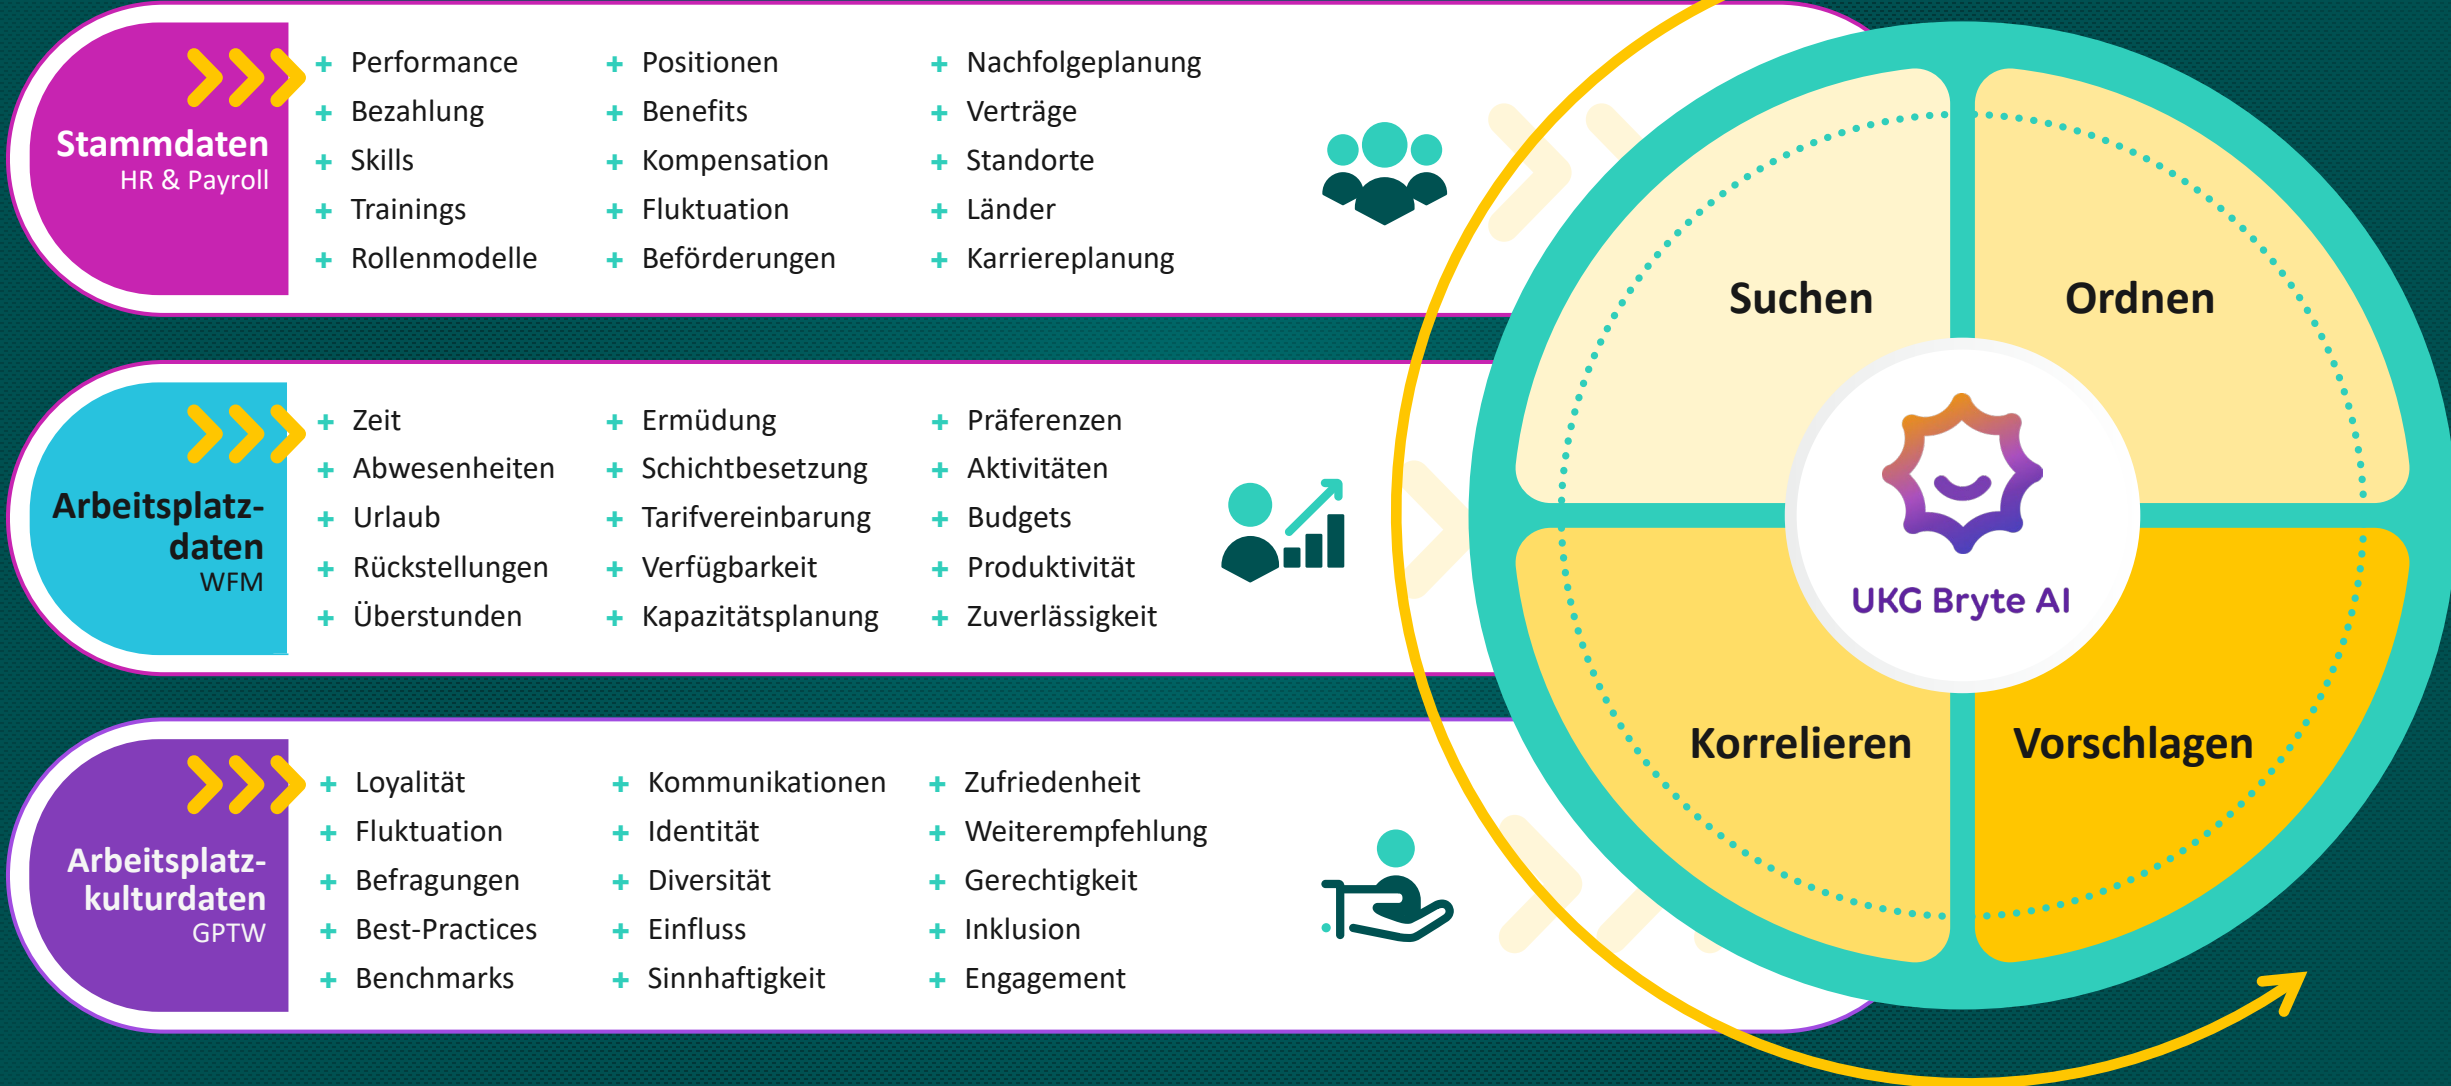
Stammdaten
HR & Payroll

+ Performance
+ Bezahlung
+ Skills
+ Trainings
+ Rollenmodelle

+ Positionen
+ Benefits
+ Kompensation
+ Fluktuation
+ Beförderungen

+ Nachfolgeplanung
+ Verträge
+ Standorte
+ Länder
+ Karriereplanung

Arbeitsplatzdaten
WFM

+ Zeit
+ Abwesenheiten
+ Urlaub
+ Rückstellungen
+ Überstunden

+ Ermüdung
+ Schichtbesetzung
+ Tarifvereinbarung
+ Verfügbarkeit
+ Kapazitätsplanung

+ Präferenzen
+ Aktivitäten
+ Budgets
+ Produktivität
+ Zuverlässigkeit

Arbeitsplatzkulturdaten
GPTW

+ Loyalität
+ Fluktuation
+ Befragungen
+ Best-Practices
+ Benchmarks

+ Kommunikationen
+ Identität
+ Diversität
+ Einfluss
+ Sinnhaftigkeit

+ Zufriedenheit
+ Weiterempfehlung
+ Gerechtigkeit
+ Inklusion
+ Engagement

Suchen
Ordnen
UKG Bryte AI
Korrelieren
Vorschlagen